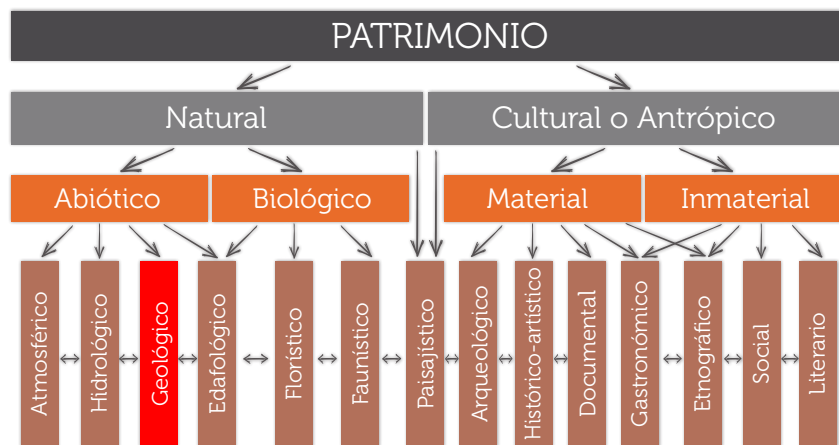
PATRIMONIO

Natural

Cultural o Antrópico

Abiótico

Biológico

Material

Inmaterial

Atmosférico

Hidrológico

Geológico

Edafológico

Florístico

Faunístico

Paisajístico

Arqueológico

Histórico-artístico

Documental

Gastronómico

Etnográfico

Social

Literario